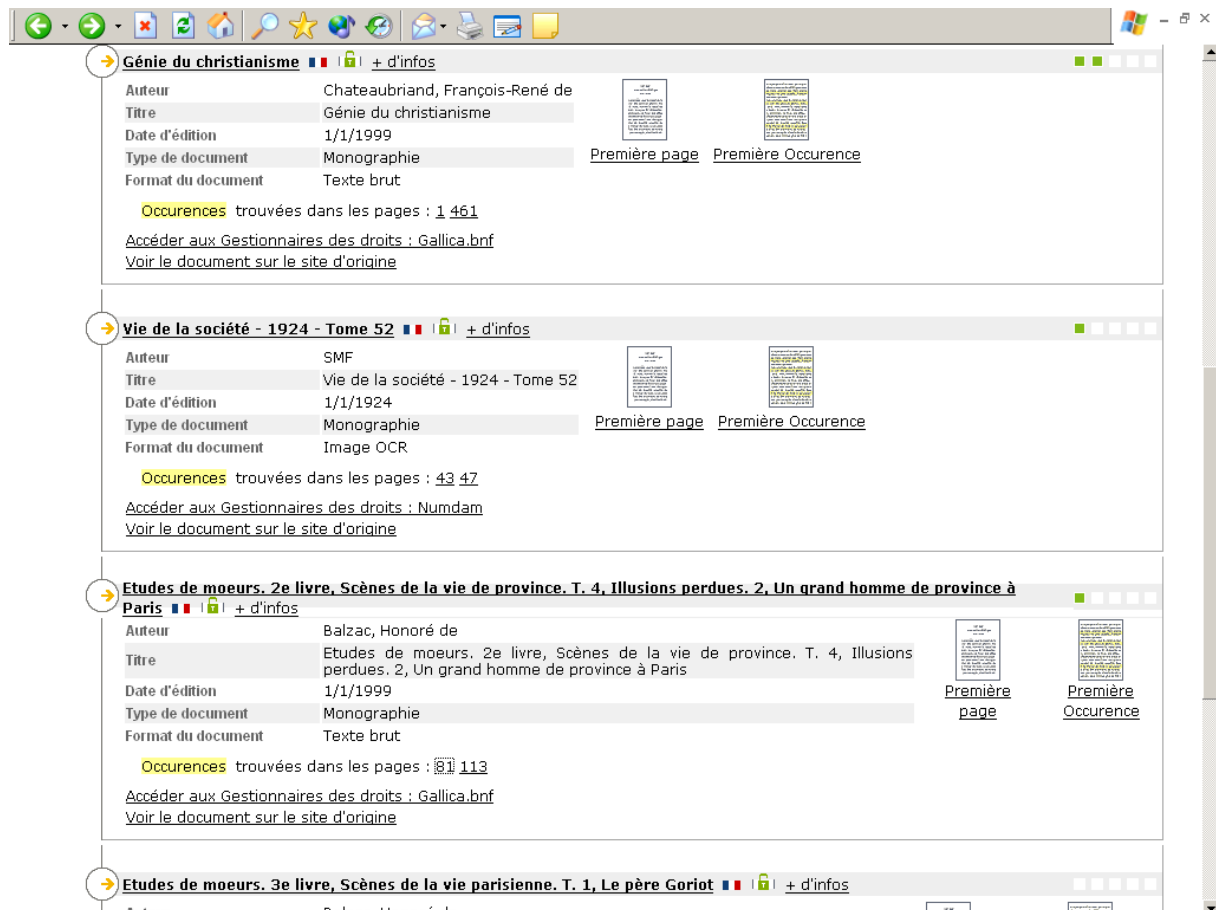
Génie du christianisme + d'infos

| Auteur | Chateaubriand, François-René de |
|---|---|
| Titre | Génie du christianisme |
| Date d'édition | 1/1/1999 |
| Type de document | Monographie |
| Format du document | Texte brut |

Première page Première Occurence

Occurences trouvées dans les pages : 1 461

Accéder aux Gestionnaires des droits : Gallica.bnf
Voir le document sur le site d'origine

Vie de la société - 1924 - Tome 52 + d'infos

| Auteur | SMF |
|---|---|
| Titre | Vie de la société - 1924 - Tome 52 |
| Date d'édition | 1/1/1924 |
| Type de document | Monographie |
| Format du document | Image OCR |

Première page Première Occurence

Occurences trouvées dans les pages : 43 47

Accéder aux Gestionnaires des droits : Numdam
Voir le document sur le site d'origine

Etudes de moeurs. 2e livre, Scènes de la vie de province. T. 4, Illusions perdues. 2, Un grand homme de province à Paris + d'infos

| Auteur | Balzac, Honoré de |
|---|---|
| Titre | Etudes de moeurs. 2e livre, Scènes de la vie de province. T. 4, Illusions perdues. 2, Un grand homme de province à Paris |
| Date d'édition | 1/1/1999 |
| Type de document | Monographie |
| Format du document | Texte brut |

Première page Première Occurence

Occurences trouvées dans les pages : 81 113

Accéder aux Gestionnaires des droits : Gallica.bnf
Voir le document sur le site d'origine

Etudes de moeurs. 3e livre, Scènes de la vie parisienne. T. 1, Le père Goriot + d'infos